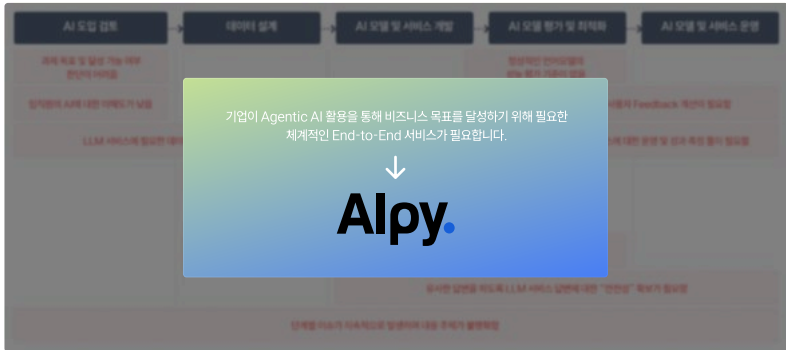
AI 도입 검토

데이터 설계

AI 모델 및 서비스 개발

AI 모델 평가 및 최적화

AI 모델 및 서비스 운영

기업이 Agentic AI 활용을 통해 비즈니스 목표를 달성하기 위해 필요한 체계적인 End-to-End 서비스가 필요합니다.

↓

Alpy.